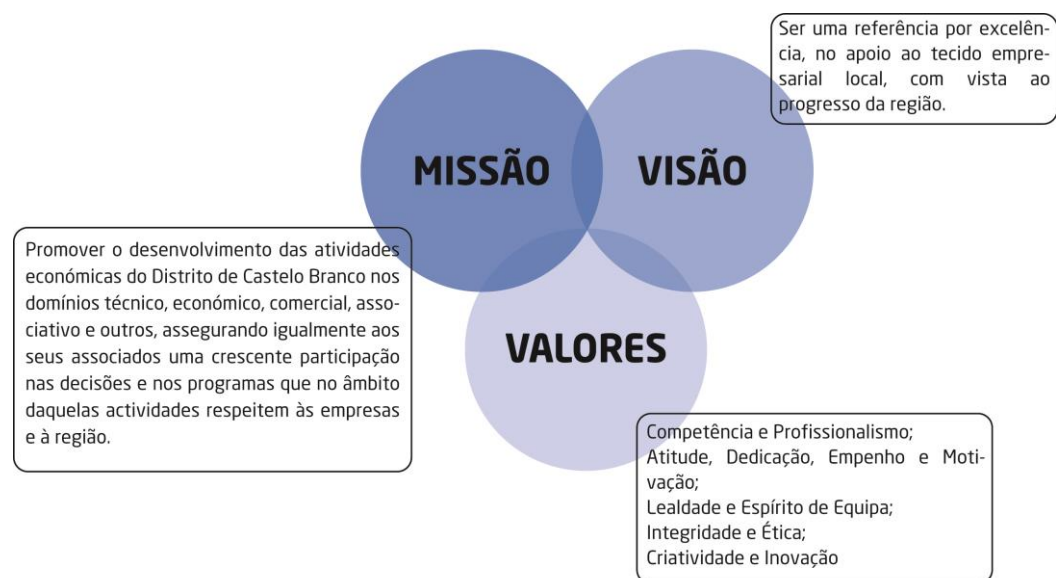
Ser uma referência por excelência, no apoio ao tecido empresarial local, com vista ao progresso da região.

MISSÃO

VISÃO

Promover o desenvolvimento das atividades económicas do Distrito de Castelo Branco nos domínios técnico, económico, comercial, associativo e outros, assegurando igualmente aos seus associados uma crescente participação nas decisões e nos programas que no âmbito daquelas actividades respeitem às empresas e à região.

VALORES

Competência e Profissionalismo;
Atitude, Dedicação, Empenho e Motivação;
Lealdade e Espírito de Equipa;
Integridade e Ética;
Criatividade e Inovação